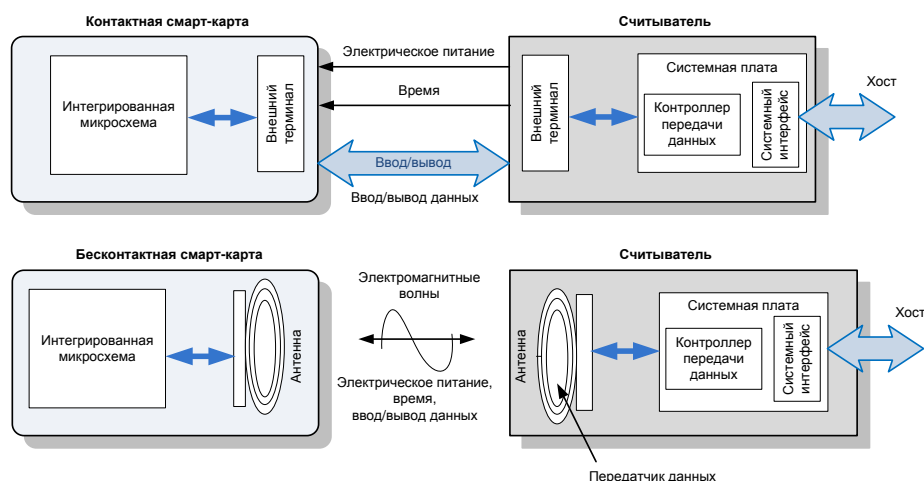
Контактная смарт-карта

Интегрированная микросхема

Внешний терминал

Электрическое питание

Время

Ввод/вывод

Ввод/вывод данных

Считыватель

Внешний терминал

Системная плата

Контроллер передачи данных

Системный интерфейс

Хост

Бесконтактная смарт-карта

Интегрированная микросхема

Антенна

Электромагнитные волны

Электрическое питание, время, ввод/вывод данных

Считыватель

Антенна

Системная плата

Контроллер передачи данных

Системный интерфейс

Хост

Передатчик данных